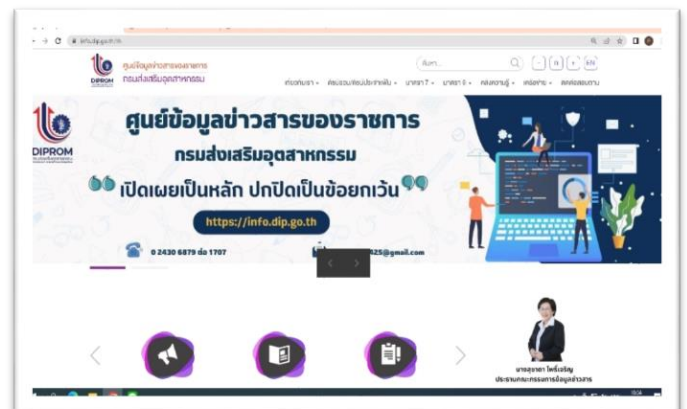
info.dip.go.th

DIPROM

ศูนย์ข้อมูลข่าวสารของราชการ กรมส่งเสริมอุตสาหกรรม

ค้นหา...

EN

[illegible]

DIPROM

ศูนย์ข้อมูลข่าวสารของราชการ

กรมส่งเสริมอุตสาหกรรม

เปิดเผยเป็นหลัก ปกปิดเป็นข้อยกเว้น

https://info.dip.go.th

0 2430 6879 ต่อ 1707

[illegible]25@gmail.com

‹ ›

นางสุขภา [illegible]

ประธานคณะกรรมการข้อมูลข่าวสาร